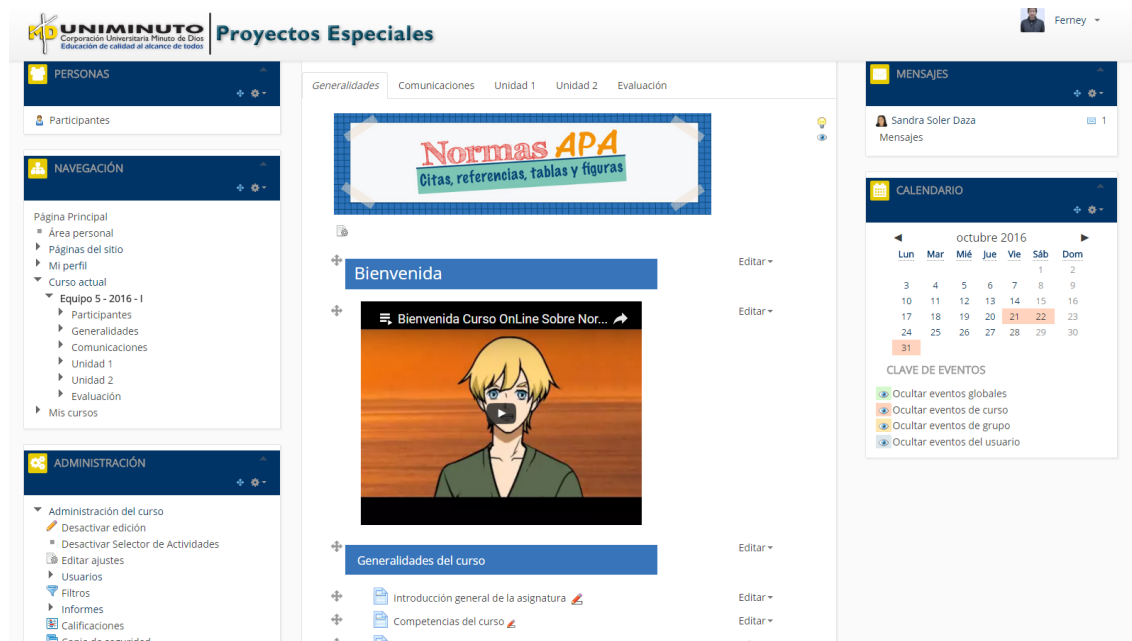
UNIMINUTO Corporación Universitaria Minuto de Dios Educación de calidad al alcance de todos | Proyectos Especiales

Ferney

PERSONAS

Participantes

NAVEGACIÓN

Página Principal
Área personal
Páginas del sitio
Mi perfil
Curso actual
Equipo 5 - 2016 - I
Participantes
Generalidades
Comunicaciones
Unidad 1
Unidad 2
Evaluación
Mis cursos

ADMINISTRACIÓN

Administración del curso
Desactivar edición
Desactivar Selector de Actividades
Editar ajustes
Usuarios
Filtros
Informes
Calificaciones

Generalidades | Comunicaciones | Unidad 1 | Unidad 2 | Evaluación

Normas APA
Citas, referencias, tablas y figuras

Bienvenida
Editar

Bienvenida Curso OnLine Sobre Nor...
Editar

Generalidades del curso
Editar

Introducción general de la asignatura
Editar
Competencias del curso
Editar

MENSAJES

Sandra Soler Daza 1
Mensajes

CALENDARIO

octubre 2016

| Lun | Mar | Mié | Jue | Vie | Sáb | Dom |
|---|---|---|---|---|---|---|
| | | | | | 1 | 2 |
| 3 | 4 | 5 | 6 | 7 | 8 | 9 |
| 10 | 11 | 12 | 13 | 14 | 15 | 16 |
| 17 | 18 | 19 | 20 | 21 | 22 | 23 |
| 24 | 25 | 26 | 27 | 28 | 29 | 30 |
| 31 | | | | | | |

CLAVE DE EVENTOS

Ocultar eventos globales
Ocultar eventos de curso
Ocultar eventos de grupo
Ocultar eventos del usuario